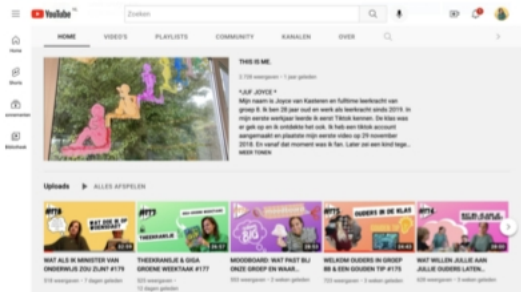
YouTube NL

Zoeken

Home

Shorts

Abonnementen

Bibliotheek

HOME VIDEO'S PLAYLISTS COMMUNITY KANALEN OVER

THIS IS ME.

2.726 weergaven • 1 jaar geleden

*JUF JOYCE *

Mijn naam is Joyce van Kasteren en fulltime leerkracht van groep 8. Ik ben 26 jaar oud en werk als leerkracht sinds 2019. In mijn eerste werkjaar leerde ik eerst Tiktok kennen. De klas was er gek op en ik ontdekte het ook. Ik heb een tiktok account aangemaakt en plaatste mijn eerste video op 29 november 2018. En vanaf dat moment was ik fan. Later zei een kind tege...

MEER TONEN

Uploads ▶ ALLES AFSPELEN

WAT ALS IK MINISTER VAN ONDERWIJS ZOU ZIJN? #179
518 weergaven • 7 dagen geleden

THEEKRANSJE & GIGA GROENE WEEKTAAK #177
520 weergaven • 12 dagen geleden

MOODBOARD: WAT PAST BIJ ONZE GROEP EN WAAR...
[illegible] weergaven • 2 weken geleden

WELKOM OUDERS IN GROEP 8B & EEN GOUDEN TIP #175
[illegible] weergaven • 3 weken geleden

WAT WILLEN JULLIE AAN JULLIE OUDERS LATEN...
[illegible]